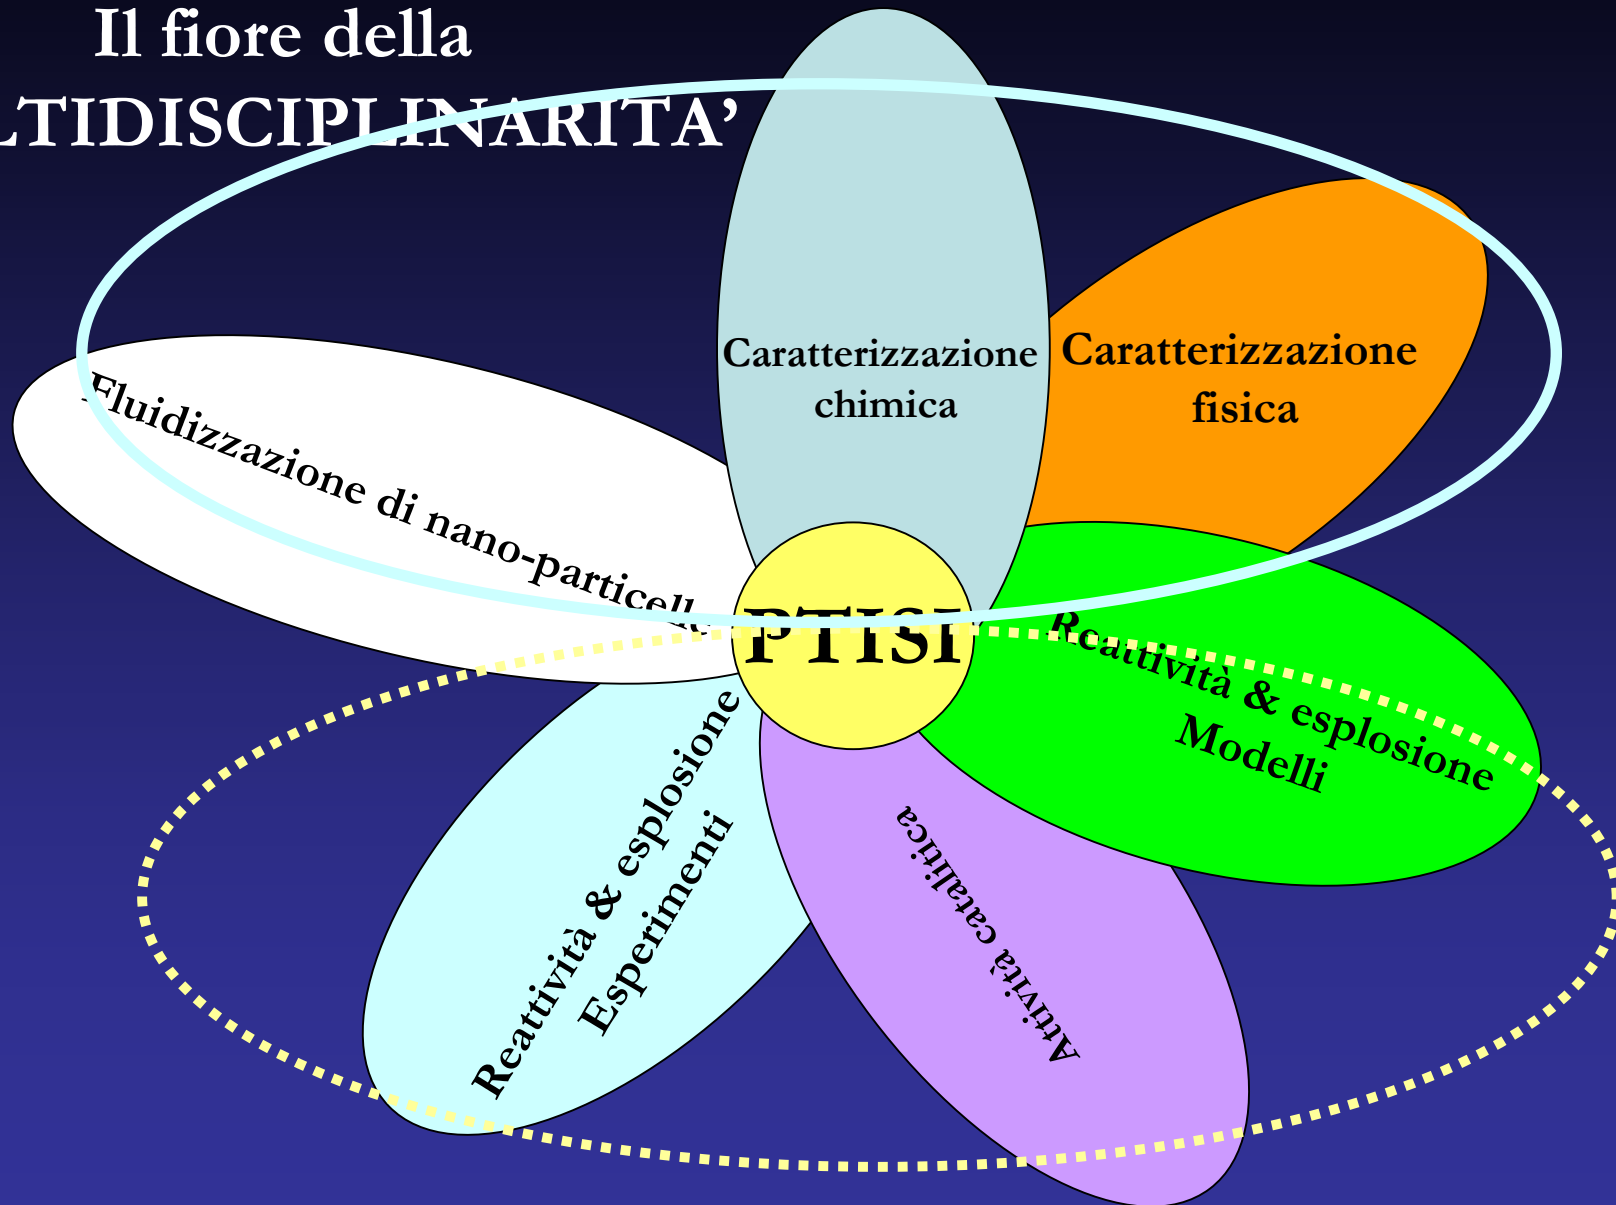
Il fiore della
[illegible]LTIDISCIPLINARITA'

Caratterizzazione chimica

Caratterizzazione fisica

Fluidizzazione di nano-particell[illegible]

PTISI

Reattività & esplosione Modelli

Reattività & esplosione Esperimenti

Attività catalitica